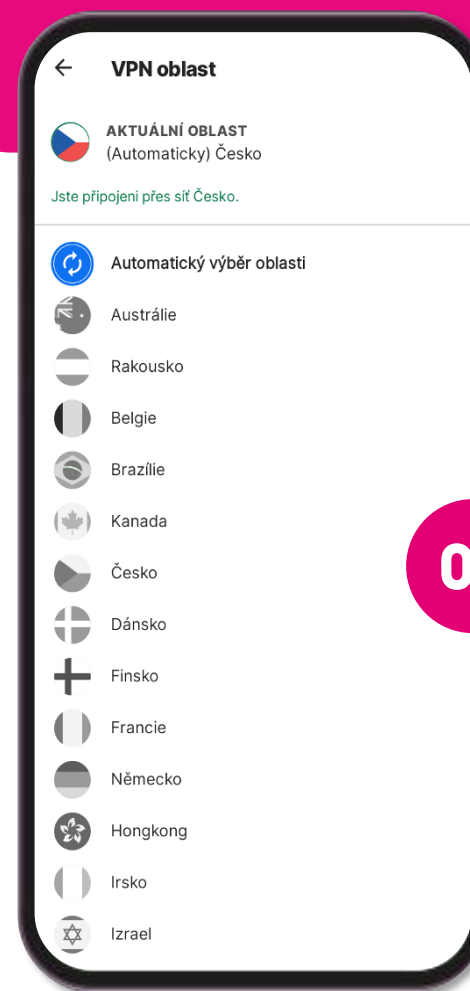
VPN oblast

AKTUÁLNÍ OBLAST
(Automaticky) Česko

Jste připojeni přes síť Česko.

Automatický výběr oblasti
Austrálie
Rakousko
Belgie
Brazílie
Kanada
Česko
Dánsko
Finsko
Francie
Německo
Hongkong
Irsko
Izrael

0